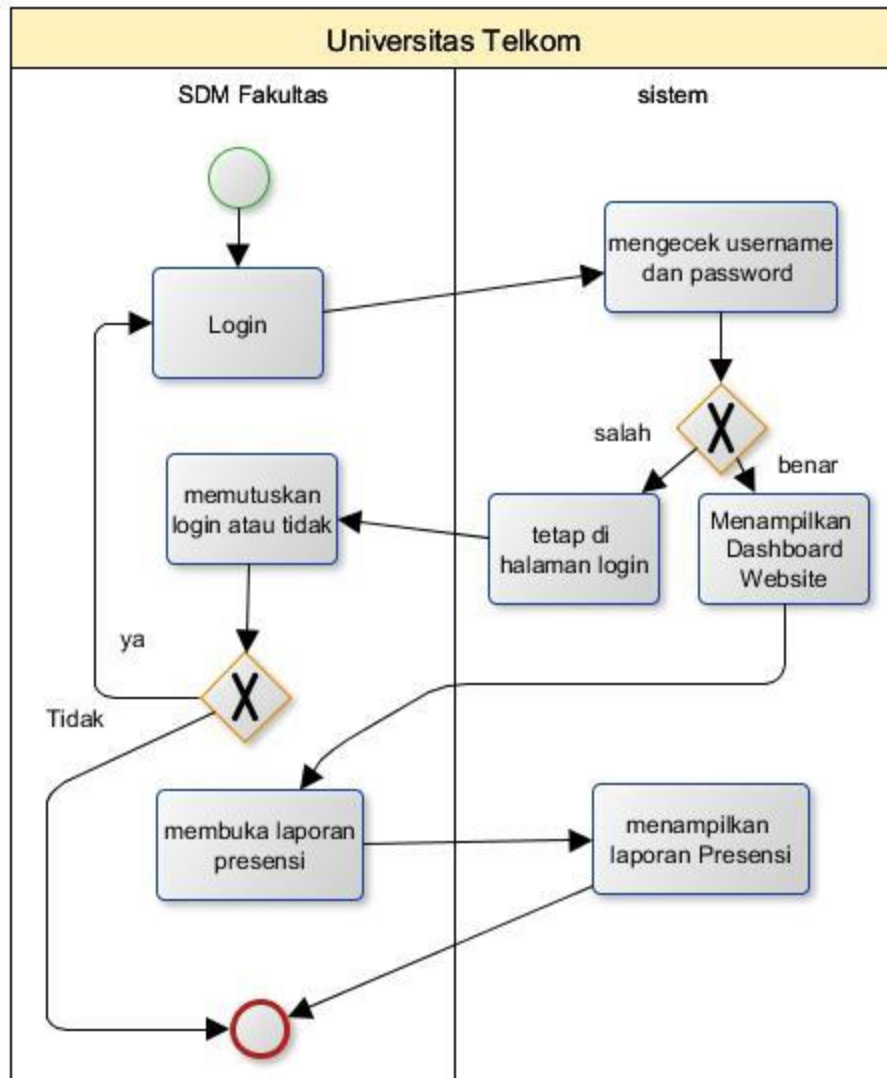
Universitas Telkom

SDM Fakultas

sistem

Login

mengecek username dan password

salah

benar

memutuskan login atau tidak

tetap di halaman login

Menampilkan Dashboard Website

ya

Tidak

membuka laporan presensi

menampilkan laporan Presensi